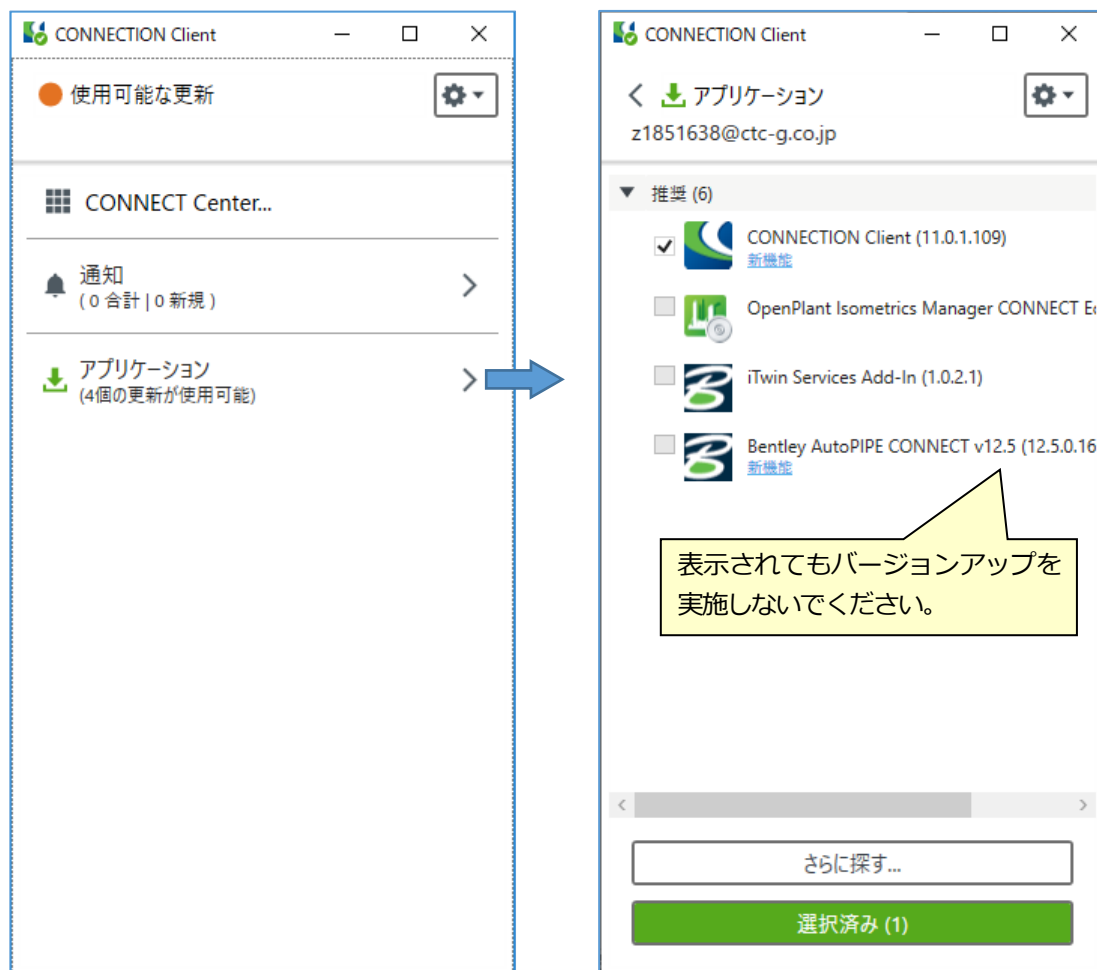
CONNECTION Client

使用可能な更新

CONNECT Center...

通知
( 0 合計 | 0 新規 )

アプリケーション
(4個の更新が使用可能)

CONNECTION Client

アプリケーション
z1851638@ctc-g.co.jp

推奨 (6)

CONNECTION Client (11.0.1.109)
新機能

OpenPlant Isometrics Manager CONNECT E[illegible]

iTwin Services Add-In (1.0.2.1)

Bentley AutoPIPE CONNECT v12.5 (12.5.0.16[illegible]
新機能

表示されてもバージョンアップを実施しないでください。

さらに探す...

選択済み (1)